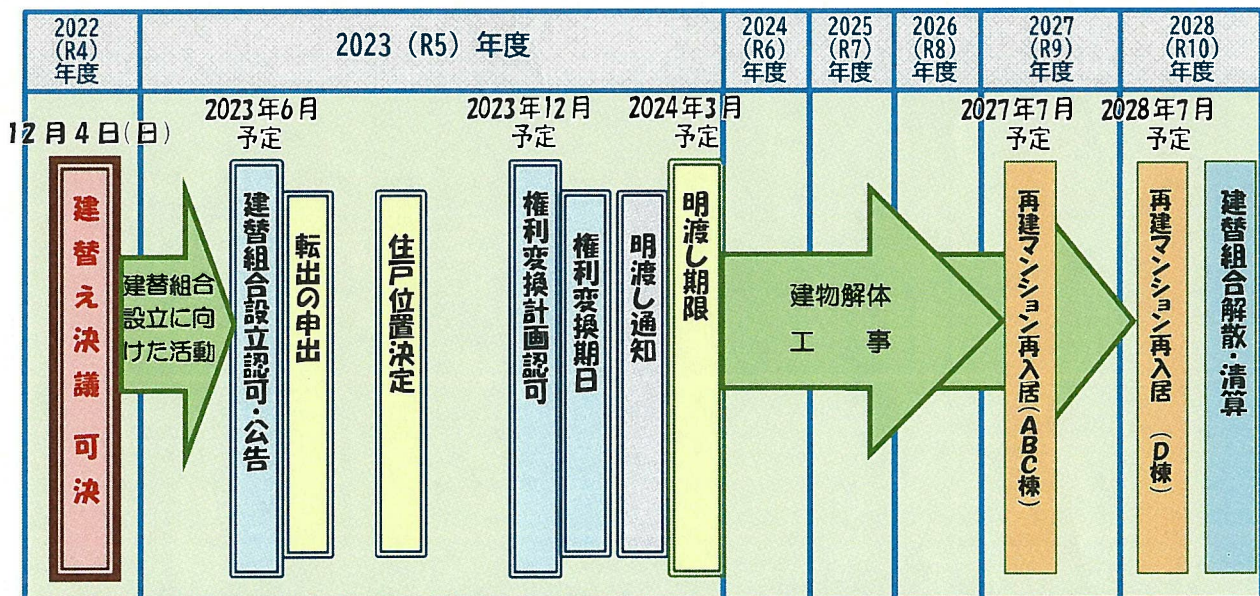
2022 (R4) 年度

2023（R5）年度

2024 (R6) 年度

2025 (R7) 年度

2026 (R8) 年度

2027 (R9) 年度

2028 (R10) 年度

12月4日(日)

建替え決議 可決

建替組合設立に向けた活動

2023年6月 予定

建替組合設立認可・公告

転出の申出

住戸位置決定

2023年12月 予定

権利変換計画認可

権利変換期日

明渡し通知

2024年3月 予定

明渡し期限

建物解体 工 事

2027年7月 予定

再建マンション再入居（ABC棟）

2028年7月 予定

再建マンション再入居（D棟）

建替組合解散・清算